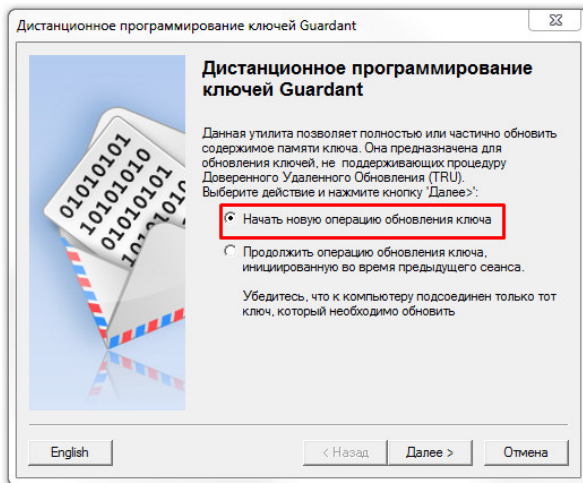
Дистанционное программирование ключей Guardant

Дистанционное программирование ключей Guardant

Данная утилита позволяет полностью или частично обновить содержимое памяти ключа. Она предназначена для обновления ключей, не поддерживающих процедуру Доверенного Удаленного Обновления (TRU). Выберите действие и нажмите кнопку 'Далее>':

Начать новую операцию обновления ключа

Продолжить операцию обновления ключа, инициированную во время предыдущего сеанса.

Убедитесь, что к компьютеру подсоединен только тот ключ, который необходимо обновить

0101010
1010101
0101010
1010101
0101010

English

< Назад

Далее >

Отмена